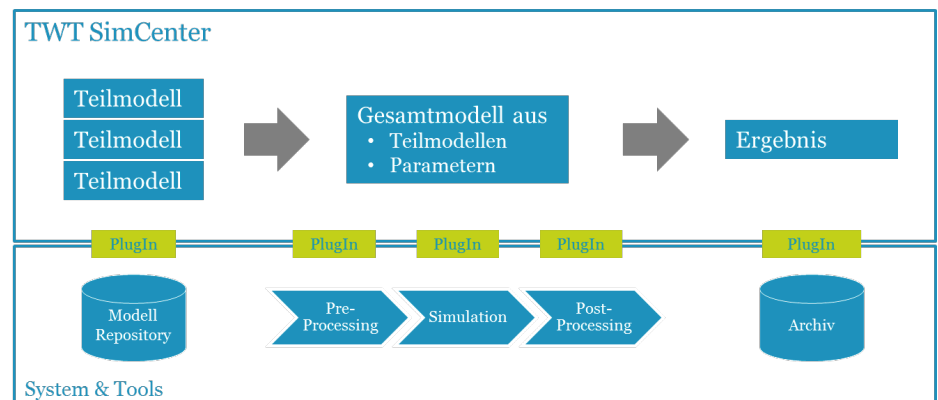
TWT SimCenter

Teilmodell

Teilmodell

Teilmodell

Gesamtmodell aus

- Teilmodellen
- Parametern

Ergebnis

PlugIn

PlugIn

PlugIn

PlugIn

PlugIn

Modell Repository

Pre-Processing

Simulation

Post-Processing

Archiv

System & Tools